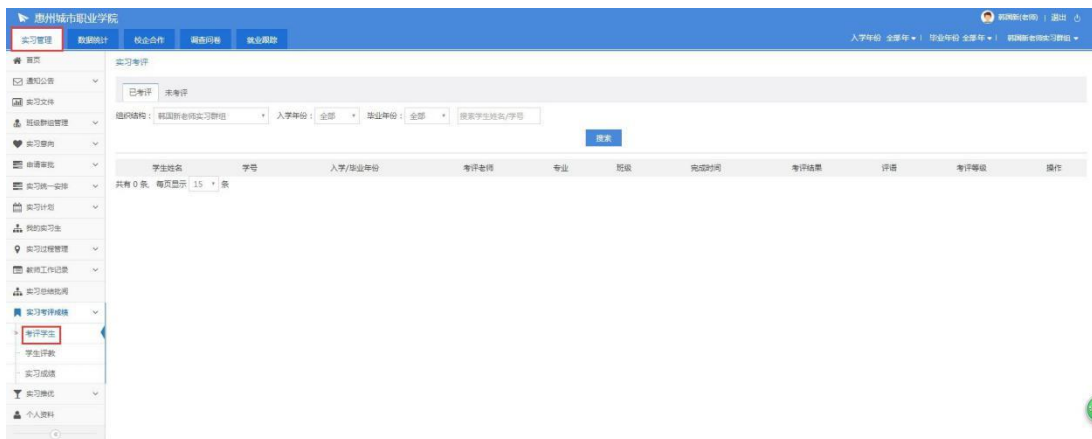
惠州城市职业学院

韩国新(老师) | 退出

实习管理 数据统计 校企合作 调查问卷 就业跟踪

入学年份 全部年 | 毕业年份 全部年 | 韩国新老师实习群组

首页
通知公告
实习文件
班级群组管理
实习意向
申请审批
实习统一安排
实习计划
我的实习生
实习过程管理
教师工作记录
实习总结批阅
实习考评成绩
考评学生
学生评教
实习成绩
实习推优
个人资料

实习考评

已考评 未考评

组织结构： 韩国新老师实习群组 入学年份： 全部 毕业年份： 全部 搜索学生姓名/学号

搜索

| 学生姓名 | 学号 | 入学/毕业年份 | 考评老师 | 专业 | 班级 | 完成时间 | 考评结果 | 评语 | 考评等级 | 操作 |
|---|---|---|---|---|---|---|---|---|---|---|

共有 0 条，每页显示 15 条